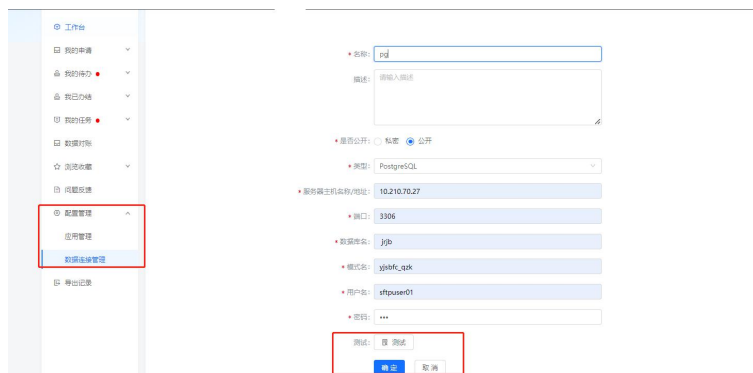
工作台
我的申请
我的待办
我已办结
我的任务
数据对账
浏览收藏
问题反馈
配置管理
应用管理
数据连接管理
导出记录

* 名称: pg
描述: 请输入描述
* 是否公开: 私密 公开
* 类型: PostgreSQL
* 服务器主机名称/地址: 10.210.70.27
* 端口: 3306
* 数据库名: jrjb
* 模式名: yjsbfc_qzk
* 用户名: sftpuser01
* 密码: •••
测试: 测试
确定 取消